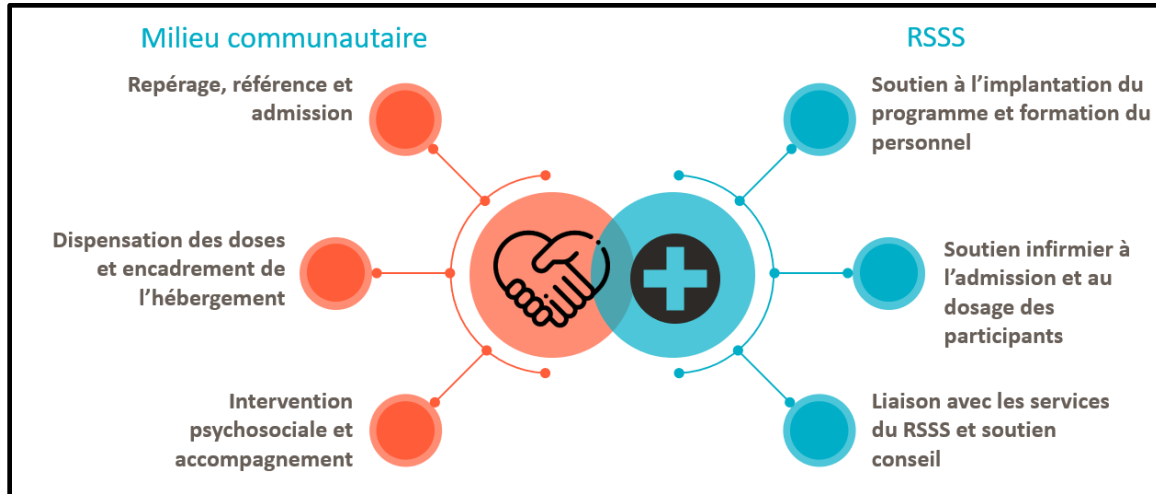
Milieu communautaire

Repérage, référence et admission

Dispensation des doses et encadrement de l'hébergement

Intervention psychosociale et accompagnement

RSSS

Soutien à l'implantation du programme et formation du personnel

Soutien infirmier à l'admission et au dosage des participants

Liaison avec les services du RSSS et soutien conseil